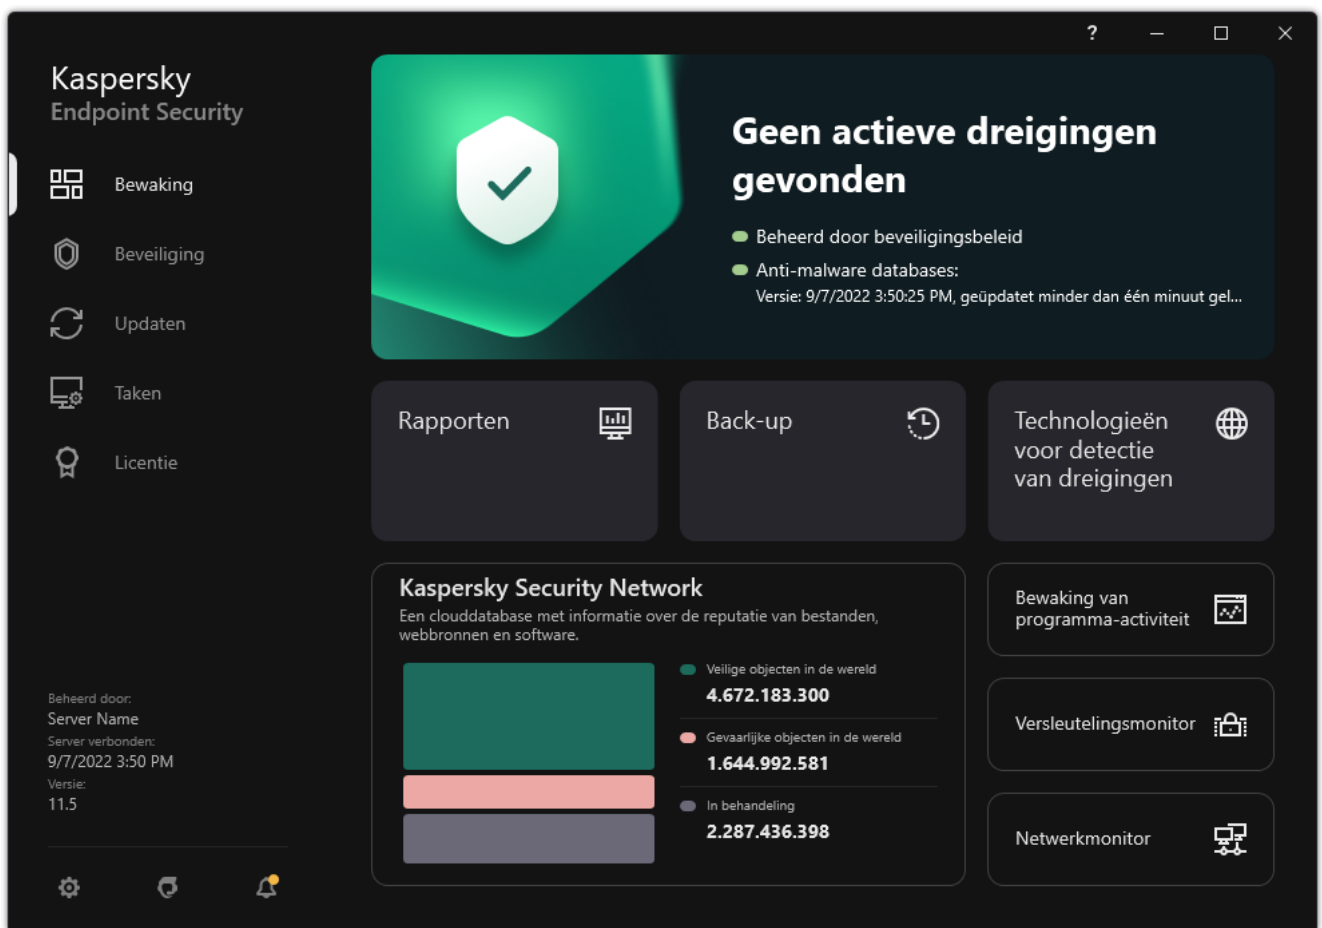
?

Kaspersky
Endpoint Security

Bewaking

Beveiliging

Updaten

Taken

Licentie

Beheerd door:
Server Name
Server verbonden:
9/7/2022 3:50 PM
Versie:
11.5

Geen actieve dreigingen gevonden

Beheerd door beveiligingsbeleid

Anti-malware databases:
Versie: 9/7/2022 3:50:25 PM, geüpdatet minder dan één minuut gel...

Rapporten

Back-up

Technologieën voor detectie van dreigingen

Kaspersky Security Network
Een clouddatabase met informatie over de reputatie van bestanden, webbronnen en software.

Veilige objecten in de wereld
4.672.183.300

Gevaarlijke objecten in de wereld
1.644.992.581

In behandeling
2.287.436.398

Bewaking van programma-activiteit

Versleutelingsmonitor

Netwerkmonitor